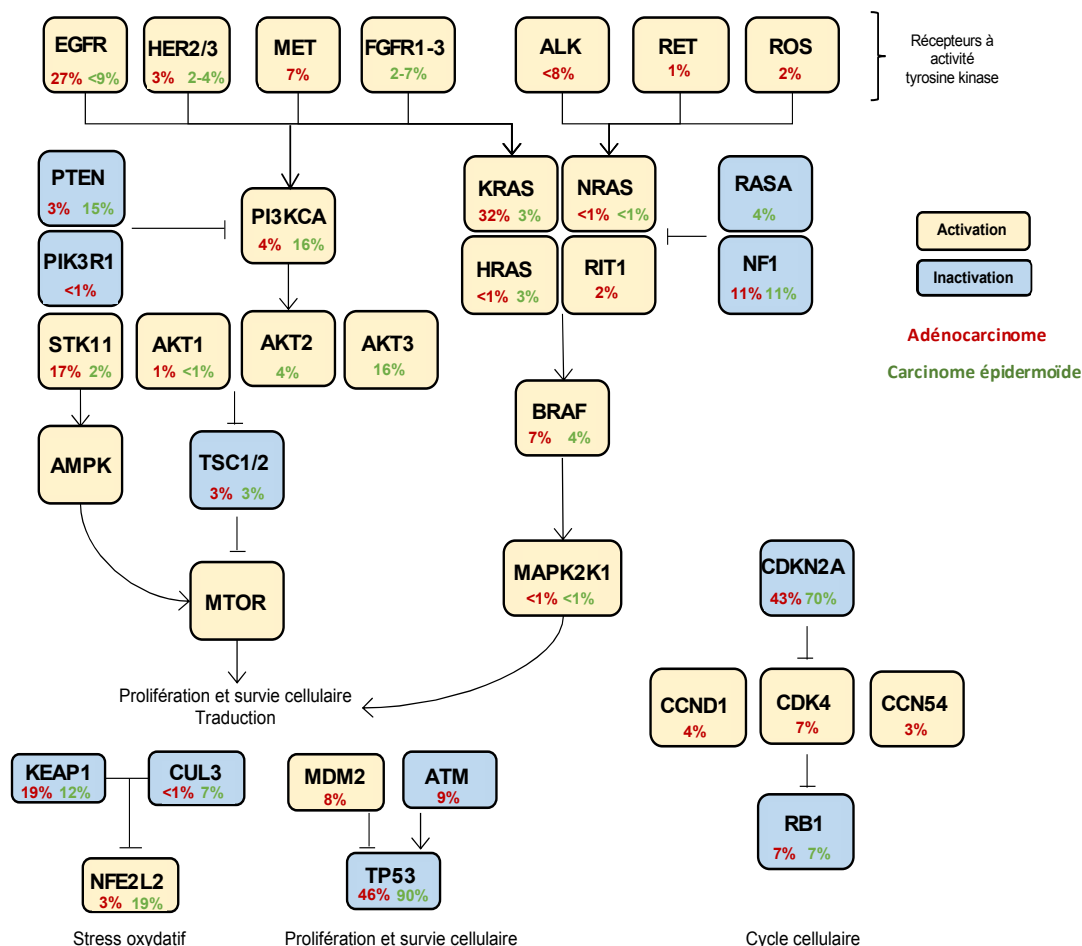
EGFR
27% <9%

HER2/3
3% 2-4%

MET
7%

FGFR1-3
2-7%

ALK
<8%

RET
1%

ROS
2%

Récepteurs à activité tyrosine kinase

PTEN
3% 15%

PIK3R1
<1%

PI3KCA
4% 16%

KRAS
32% 3%

NRAS
<1% <1%

RASA
4%

HRAS
<1% 3%

RIT1
2%

NF1
11% 11%

Activation

Inactivation

Adénocarcinome

Carcinome épidermoïde

STK11
17% 2%

AKT1
1% <1%

AKT2
4%

AKT3
16%

BRAF
7% 4%

AMPK

TSC1/2
3% 3%

MAPK2K1
<1% <1%

MTOR

CDKN2A
43% 70%

Prolifération et survie cellulaire
Traduction

CCND1
4%

CDK4
7%

CCN54
3%

KEAP1
19% 12%

CUL3
<1% 7%

MDM2
8%

ATM
9%

RB1
7% 7%

NFE2L2
3% 19%

TP53
46% 90%

Stress oxydatif

Prolifération et survie cellulaire

Cycle cellulaire